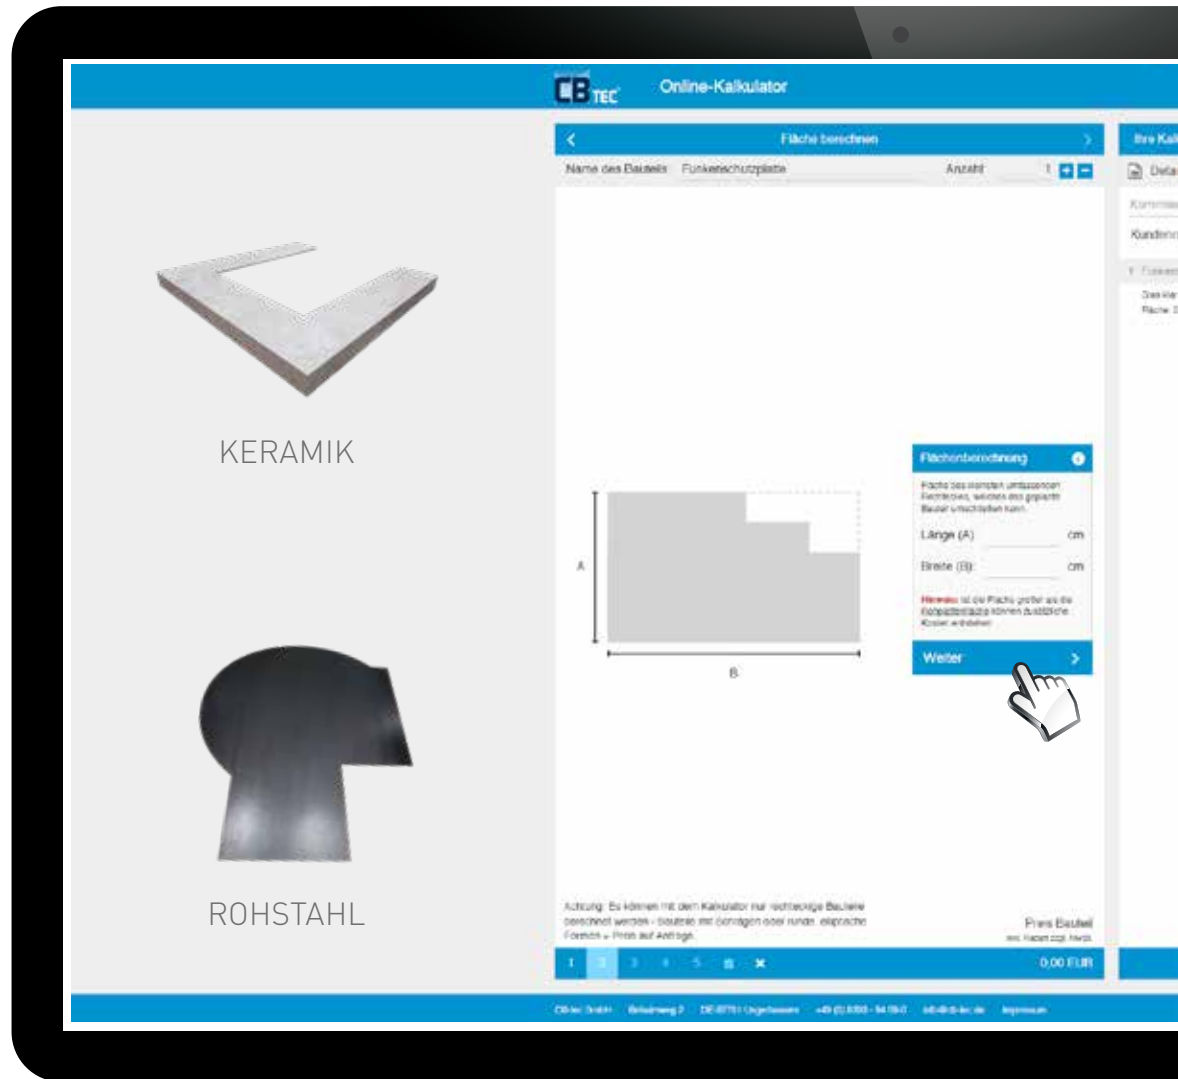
CB TEC Online-Kalkulator

KERAMIK

ROHSTAHL

Fläche berechnen

Name des Bauteils Funkenschutzplatte Anzahl 1

A

B

Flächenberechnung

Fläche des kleinsten umfassenden Rechteckes, welches das geplante Bauteil umschreiben kann.

Länge (A) cm

Breite (B) cm

Hinweis: Ist die Fläche größer als die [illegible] können zusätzliche Kosten entstehen.

Weiter

Achtung: Es können mit dem Kalkulator nur rechteckige Bauteile berechnet werden - Bauteile mit schrägen oder runden, elliptische Formen = Preis auf Anfrage.

Preis Bauteil

1 2 3 4 5

0,00 EUR

Ihre Kal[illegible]

Deta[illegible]

CB-tec GmbH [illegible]